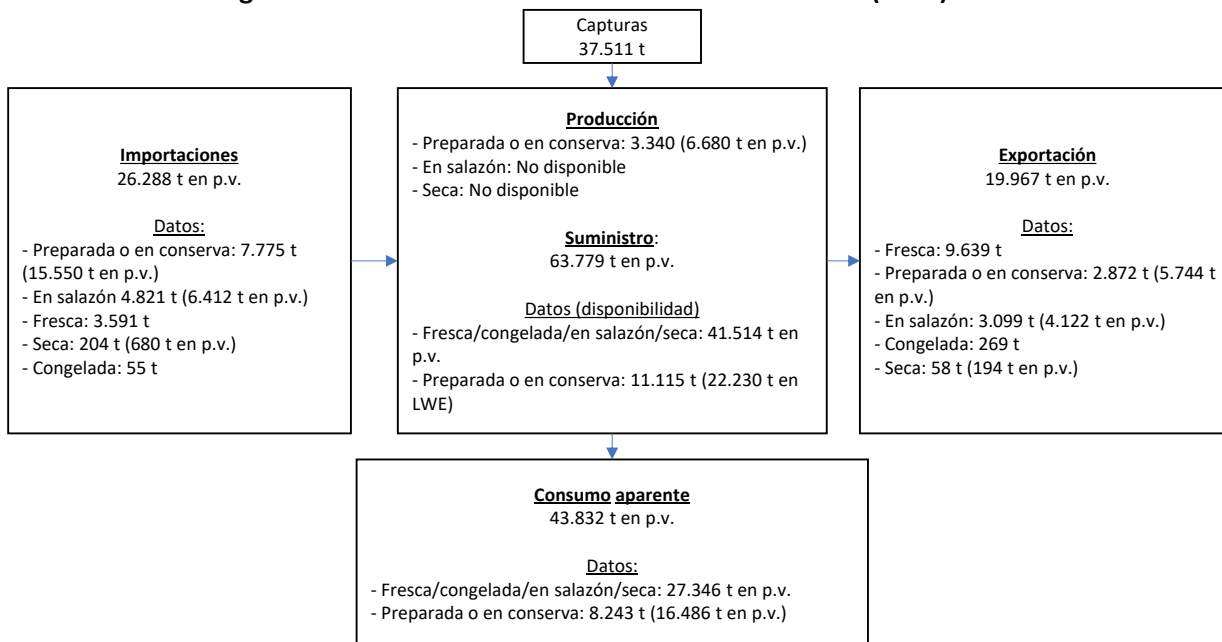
Capturas
37.511 t

Importaciones
26.288 t en p.v.

Datos:
- Preparada o en conserva: 7.775 t (15.550 t en p.v.)
- En salazón 4.821 t (6.412 t en p.v.)
- Fresca: 3.591 t
- Seca: 204 t (680 t en p.v.)
- Congelada: 55 t

Producción
- Preparada o en conserva: 3.340 (6.680 t en p.v.)
- En salazón: No disponible
- Seca: No disponible

Suministro:
63.779 t en p.v.

Datos (disponibilidad)
- Fresca/congelada/en salazón/seca: 41.514 t en p.v.
- Preparada o en conserva: 11.115 t (22.230 t en LWE)

Exportación
19.967 t en p.v.

Datos:
- Fresca: 9.639 t
- Preparada o en conserva: 2.872 t (5.744 t en p.v.)
- En salazón: 3.099 t (4.122 t en p.v.)
- Congelada: 269 t
- Seca: 58 t (194 t en p.v.)

Consumo aparente
43.832 t en p.v.

Datos:
- Fresca/congelada/en salazón/seca: 27.346 t en p.v.
- Preparada o en conserva: 8.243 t (16.486 t en p.v.)